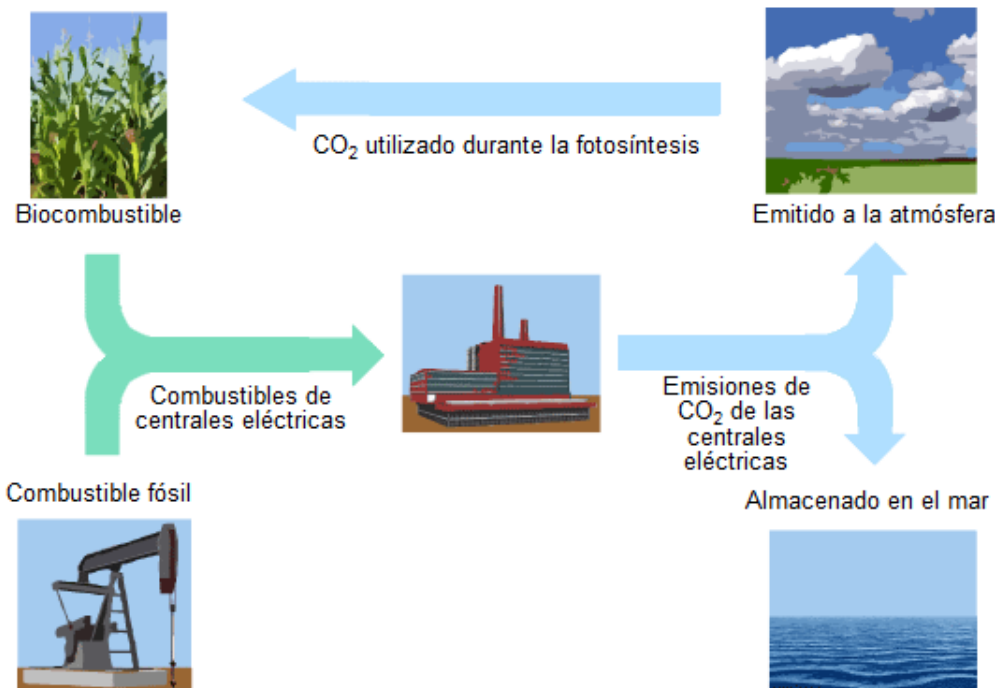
$CO_2$ utilizado durante la fotosíntesis

Biocombustible

Emitido a la atmósfera

Combustibles de centrales eléctricas

Emisiones de $CO_2$ de las centrales eléctricas

Combustible fósil

Almacenado en el mar